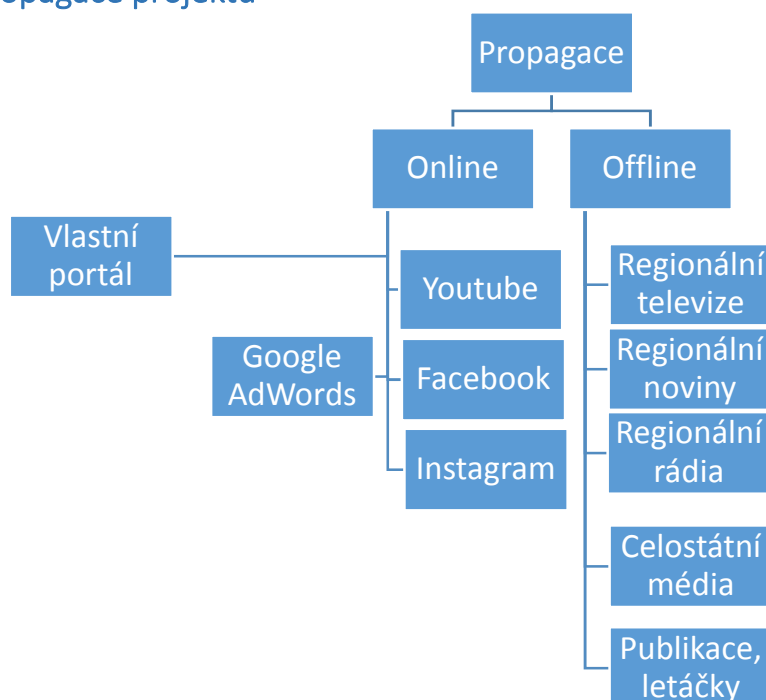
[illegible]opagace projektu

Propagace

Online

Offline

Vlastní portál

Youtube

Google AdWords

Facebook

Instagram

Regionální televize

Regionální noviny

Regionální rádia

Celostátní média

Publikace, letáčky